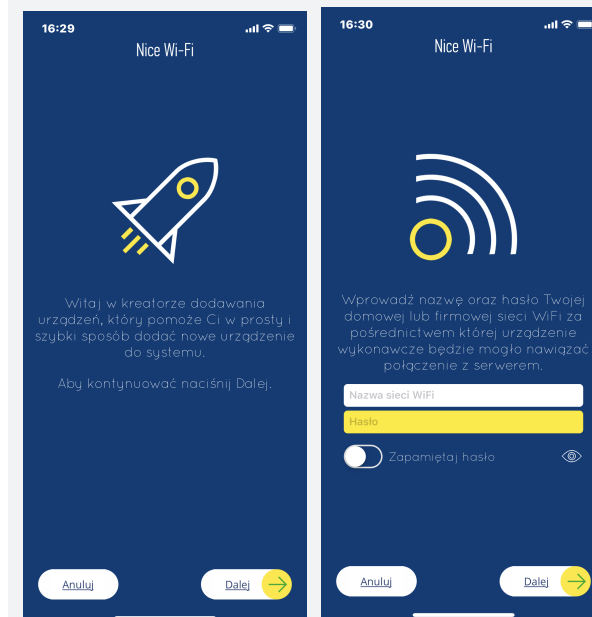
16:29

Nice Wi-Fi

Witaj w kreatorze dodawania urządzeń, który pomoże Ci w prosty i szybki sposób dodać nowe urządzenie do systemu.

Aby kontynuować naciśnij Dalej.

Anuluj

Dalej

16:30

Nice Wi-Fi

Wprowadź nazwę oraz hasło Twojej domowej lub firmowej sieci WiFi za pośrednictwem której urządzenie wykonawcze będzie mogło nawiązać połączenie z serwerem.

Nazwa sieci WiFi

Hasło

Zapamiętaj hasło

Anuluj

Dalej